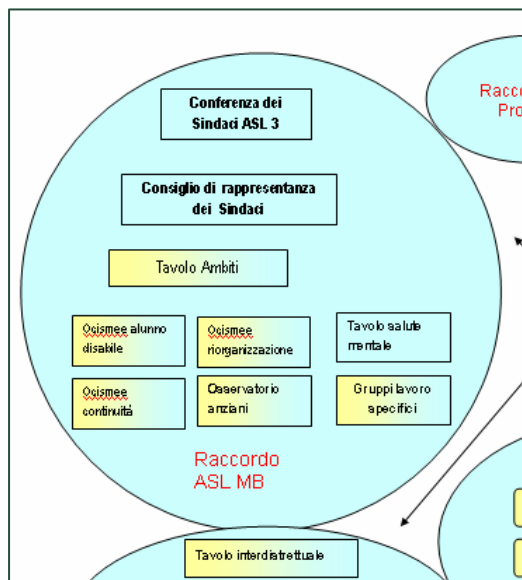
Conferenza dei Sindaci ASL 3

Consiglio di rappresentanza dei Sindaci

Tavolo Ambiti

Ocismee alunno disabile

Ocismee riorganizzazione

Tavolo salute mentale

Ocismee continuità

Osservatorio anziani

Gruppi lavoro specifici

Raccordo ASL MB

Racco
Pro

Tavolo interdistrettuale